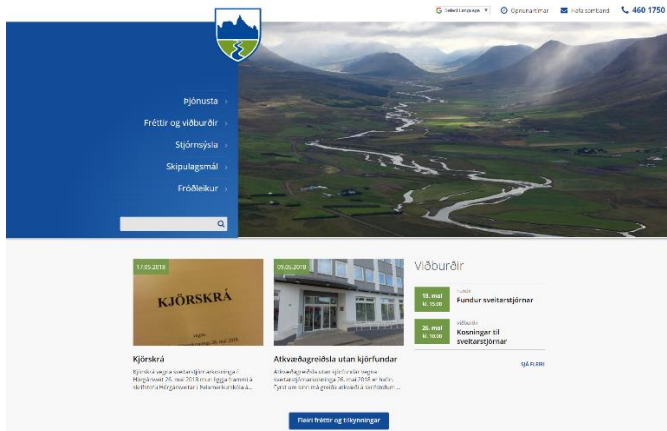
Select Language ▼ Opnunartímar Hafa samband 460 1750

Þjónusta ›
Fréttir og viðburðir ›
Stjórnsýsla ›
Skipulagsmál ›
Fróðleikur ›

17.05.2018
KJÖRSKRÁ
Kjörskrá
Kjörskrá vegna sveitarstjórnarkosninga í Hörgársveit 26. maí 2018 mun liggja frammi á skrifstofu Hörgársveitar í Þelamerkurskóla á...

09.05.2018
Atkvæðagreiðsla utan kjörfundar
Atkvæðagreiðsla utan kjörfundar vegna sveitarstjórnarkosninga 26. maí 2018 er hafin. Fyrir utan sinn má greiða atkvæði á sumskrifstofu...

Viðburðir
18. maí kl. 15:00
Fundir
Fundur sveitarstjórnar
26. maí kl. 10:00
Viðburðir
Kosningar til sveitarstjórnar
SJÁ FLEIRI

Fleiri fréttir og tilkynningar